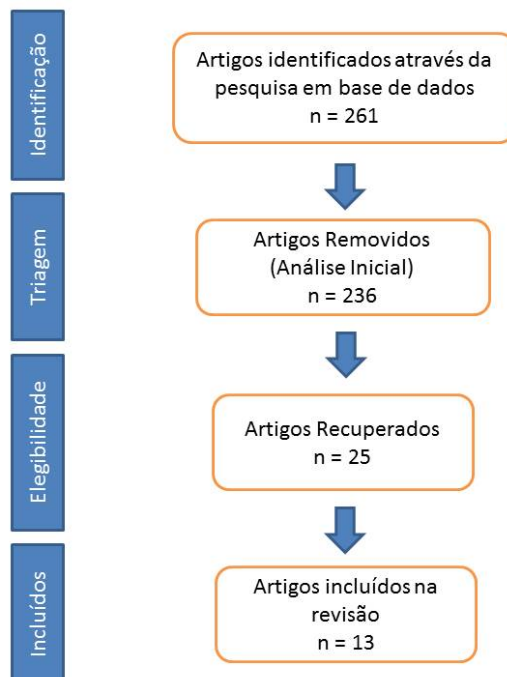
Identificação

Artigos identificados através da pesquisa em base de dados
n = 261

Triagem

Artigos Removidos
(Análise Inicial)
n = 236

Elegibilidade

Artigos Recuperados
n = 25

Incluídos

Artigos incluídos na revisão
n = 13